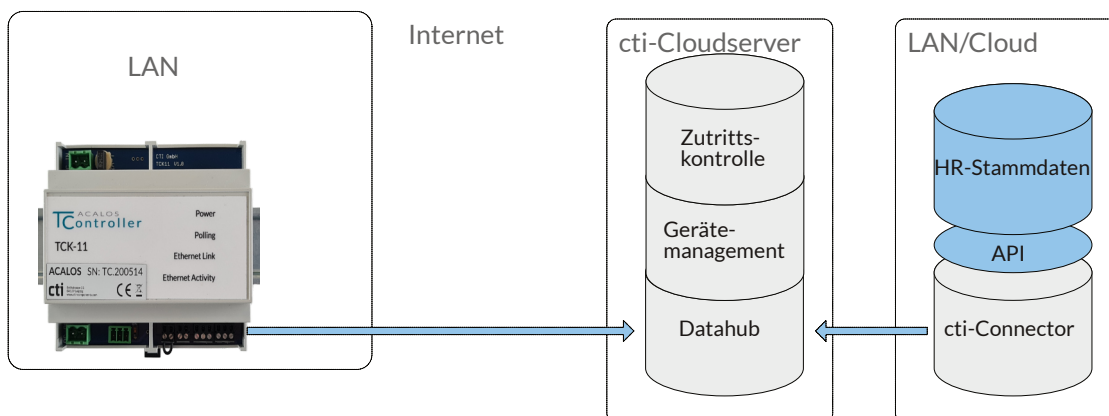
LAN

Internet

cti-Cloudserver

LAN/Cloud

CTI GmbH
TCK11 V1.0

TC ACALOS
Controller

TCK-11

Power
Polling
Ethernet Link
Ethernet Activity

ACALOS SN: TC.200514

cti

CE

Zutritts-
kontrolle

Geräte-
management

Datahub

HR-Stammdaten

API

cti-Connector